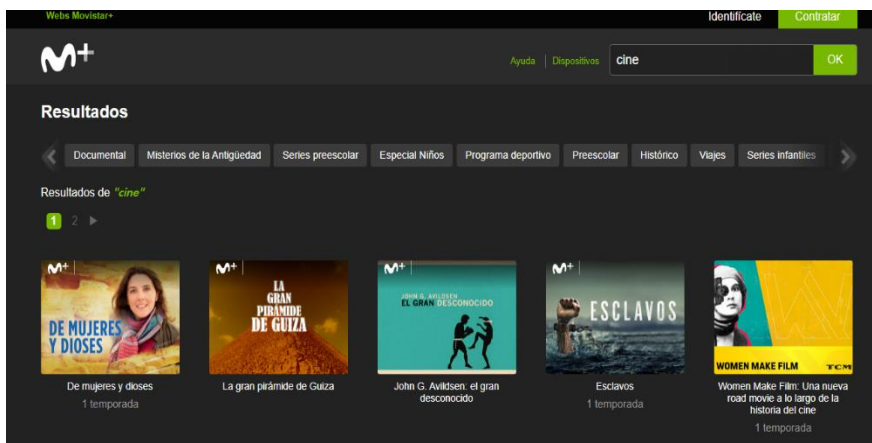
Webs Movistar+

Identifícate Contratar

M+

Ayuda | Dispositivos cine OK

Resultados

Documental Misterios de la Antigüedad Series preescolar Especial Niños Programa deportivo Preescolar Histórico Viajes Series infantiles

Resultados de "cine"

1 2

M+ DE MUJERES Y DIOSES

De mujeres y dioses
1 temporada

M+ LA GRAN PIRÁMIDE DE GUIZA

La gran pirámide de Guiza

M+ JOHN G. AVILDSEN EL GRAN DESCONOCIDO

John G. Avildsen: el gran desconocido

M+ ESCLAVOS

Esclavos
1 temporada

WOMEN MAKE FILM TCM

Women Make Film: Una nueva road movie a lo largo de la historia del cine
1 temporada